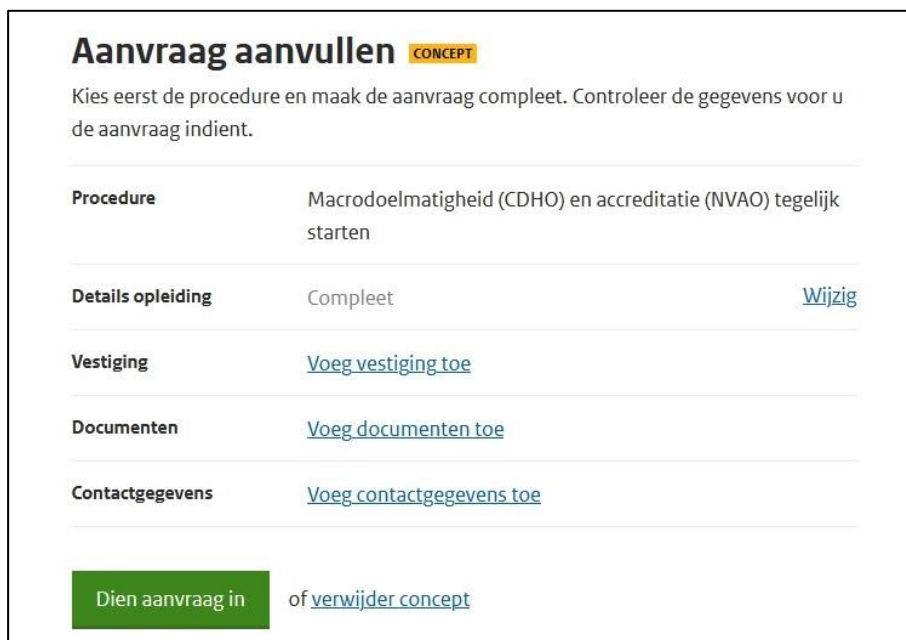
Aanvraag aanvullen CONCEPT

Kies eerst de procedure en maak de aanvraag compleet. Controleer de gegevens voor u de aanvraag indient.

| | | |
|---|---|---|
| Procedure | Macrodoelmatigheid (CDHO) en accreditatie (NVAO) tegelijk starten | |
| Details opleiding | Compleet | Wijzig |
| Vestiging | Voeg vestiging toe | |
| Documenten | Voeg documenten toe | |
| Contactgegevens | Voeg contactgegevens toe | |

Dien aanvraag in of verwijder concept